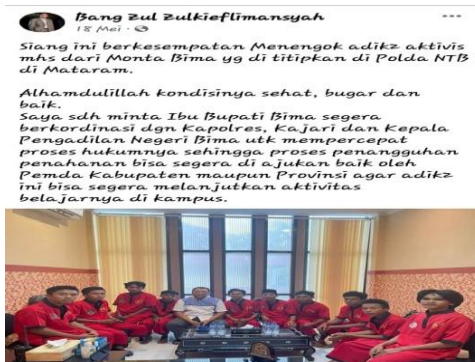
Bang Zul Zulkieflimansyah
18 Mei ·

Siang ini berkesempatan Menengok adikz aktivis mhs dari Monta Bima yg di titipkan di Polda NTB di Mataram.

Alhamdulillah kondisinya sehat, bugar dan baik.
Saya sdh minta Ibu Bupati Bima segera berkordinasi dgn Kapolres, Kajari dan Kepala Pengadilan Negeri Bima utk mempercepat proses hukumnya sehingga proses penangguhan penahanan bisa segera di ajukan baik oleh Pemda Kabupaten maupun Provinsi agar adikz ini bisa segera melanjutkan aktivitas belajarnya di kampus.